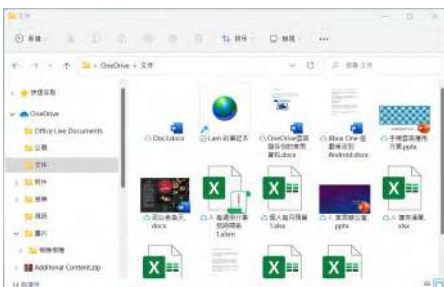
文件

新建

排序 查看 ...

> OneDrive > 文件

搜索 文件

快速访问

OneDrive

Office Live Documents

公用

文件

附件

图片

视频

图片

Additional Content.zip

Doc.docx

Learn 的漫画

OneDrive 是同步与备份的使用要领.docx

Xbox One 自适应控制器 Android.docx

手机宣传海报方案.pptx

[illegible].docx

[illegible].xlsm

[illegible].xlsx

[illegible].pptx

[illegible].xlsx